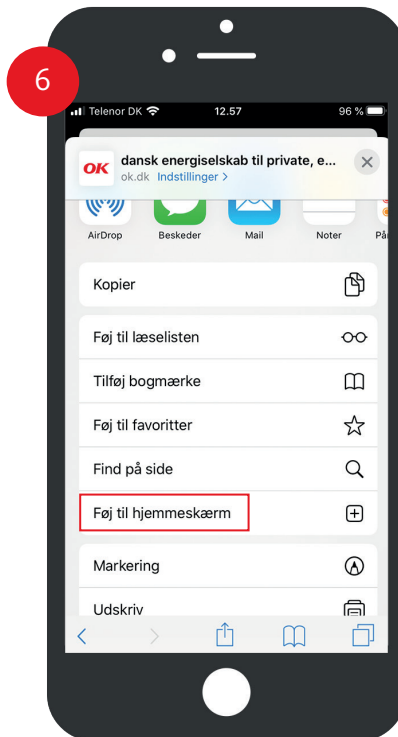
6

Telenor DK 12.57 96 %

OK dansk energiselskab til private, e...
ok.dk Indstillinger >

AirDrop Beskeder Mail Noter På

Kopier

Føj til læselisten

Tilføj bogmærke

Føj til favoritter

Find på side

Føj til hjemmeskærm

Markering

Udskriv